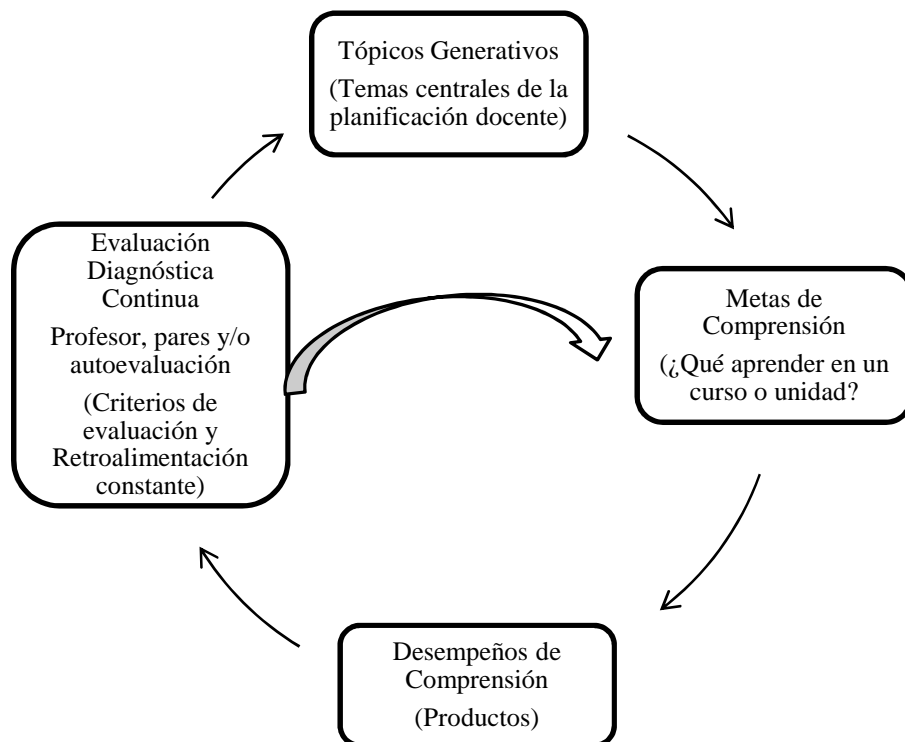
Tópicos Generativos

(Temas centrales de la planificación docente)

Metas de Comprensión

(¿Qué aprender en un curso o unidad?

Desempeños de Comprensión

(Productos)

Evaluación Diagnóstica Continua

Profesor, pares y/o autoevaluación

(Criterios de evaluación y Retroalimentación constante)